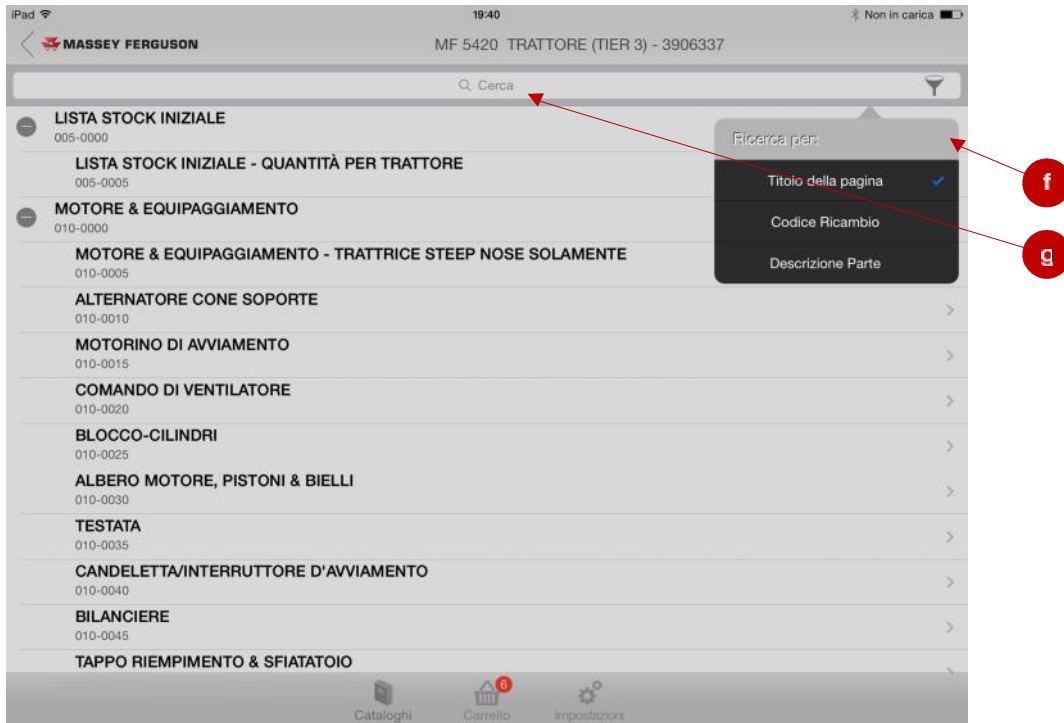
iPad 19:40 Non in carica

MASSEY FERGUSON MF 5420 TRATTORE (TIER 3) - 3906337

Cerca

LISTA STOCK INIZIALE
005-0000

LISTA STOCK INIZIALE - QUANTITÀ PER TRATTORE
005-0005

MOTORE & EQUIPAGGIAMENTO
010-0000

MOTORE & EQUIPAGGIAMENTO - TRATTRICE STEEP NOSE SOLAMENTE
010-0005

ALTERNATORE CONE SOPORTE
010-0010

MOTORINO DI AVVIAMENTO
010-0015

COMANDO DI VENTILATORE
010-0020

BLOCCO-CILINDRI
010-0025

ALBERO MOTORE, PISTONI & BIELLI
010-0030

TESTATA
010-0035

CANDELETTA/INTERRUTTORE D'AVVIAMENTO
010-0040

BILANCIERE
010-0045

TAPPO RIEMPIMENTO & SFIATATOIO

Ricerca per:
Titolo della pagina
Codice Ricambio
Descrizione Parte

f
g

Cataloghi 6 Carrello Impostazioni